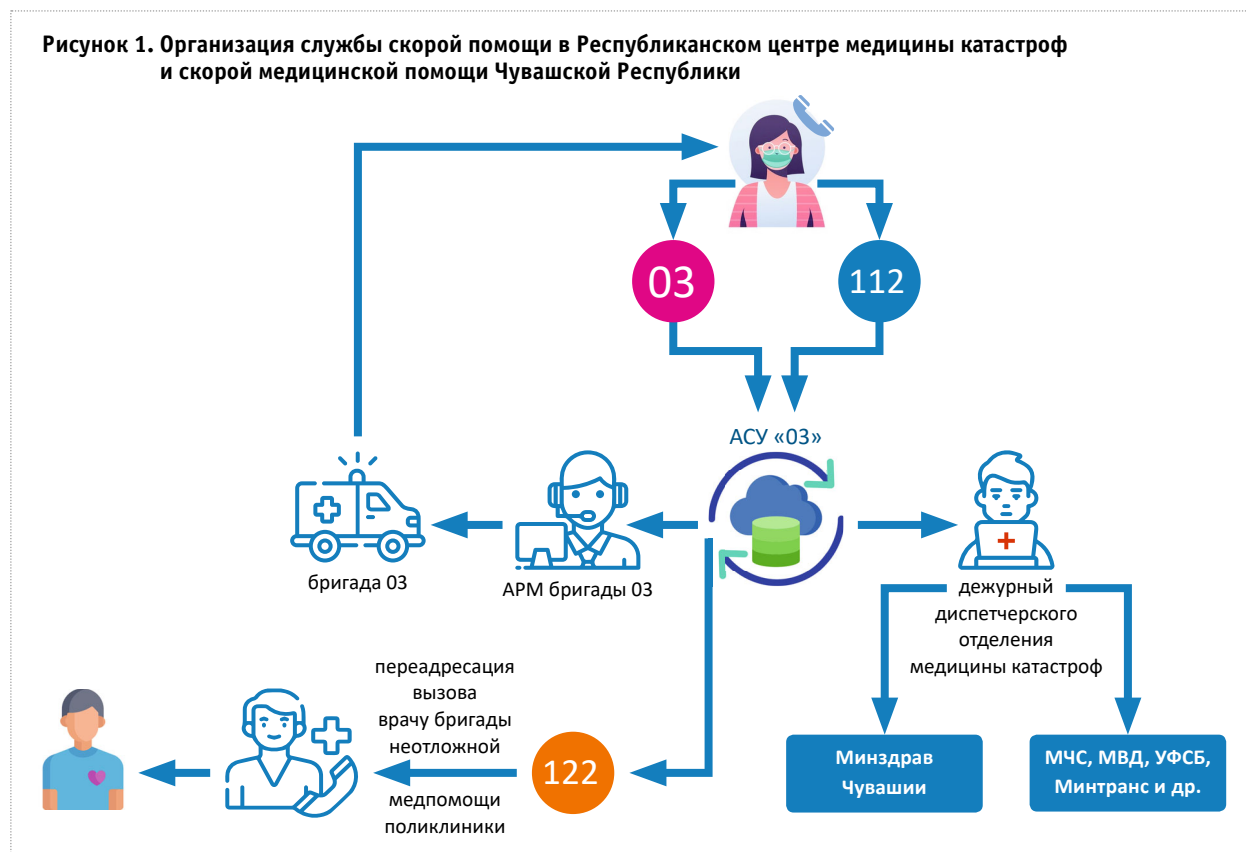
Рисунок 1. Организация службы скорой помощи в Республиканском центре медицины катастроф и скорой медицинской помощи Чувашской Республики

03

112

АСУ «03»

бригада 03

АРМ бригады 03

дежурный диспетчерского отделения медицины катастроф

переадресация вызова врачу бригады неотложной

122

медпомощи поликлиники

Минздрав Чувашии

МЧС, МВД, УФСБ, Минтранс и др.